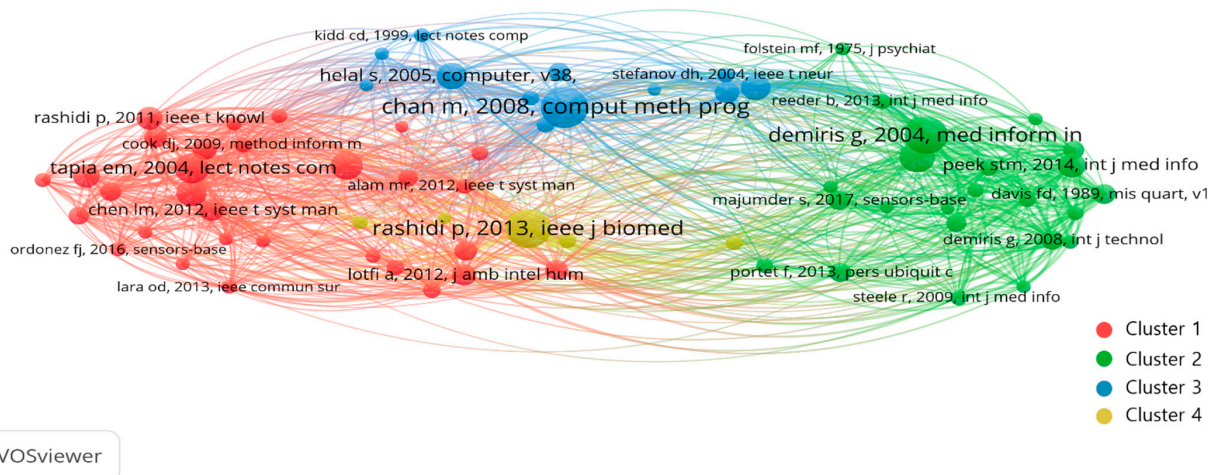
kidd cd, 1999, lect notes comp
folstein mf, 1975, j psychiat
helal s, 2005, computer, v38,
stefanov dh, 2004, ieee t neur
chan m, 2008, comput meth prog
reeder b, 2013, int j med info
rashidi p, 2011, ieee t knowl
demiris g, 2004, med inform in
cook dj, 2009, method inform m
tapia em, 2004, lect notes com
peek stm, 2014, int j med info
alam mr, 2012, ieee t syst man
davis fd, 1989, mis quart, v1
majumder s, 2017, sensors-base
chen lm, 2012, ieee t syst man
rashidi p, 2013, ieee j biomed
demiris g, 2008, int j technol
ordonez fj, 2016, sensors-base
lotfi a, 2012, j amb intel hum
portet f, 2013, pers ubiquit c
lara od, 2013, ieee commun sur
steele r, 2009, int j med info
Cluster 1
Cluster 2
Cluster 3
Cluster 4
VOSviewer